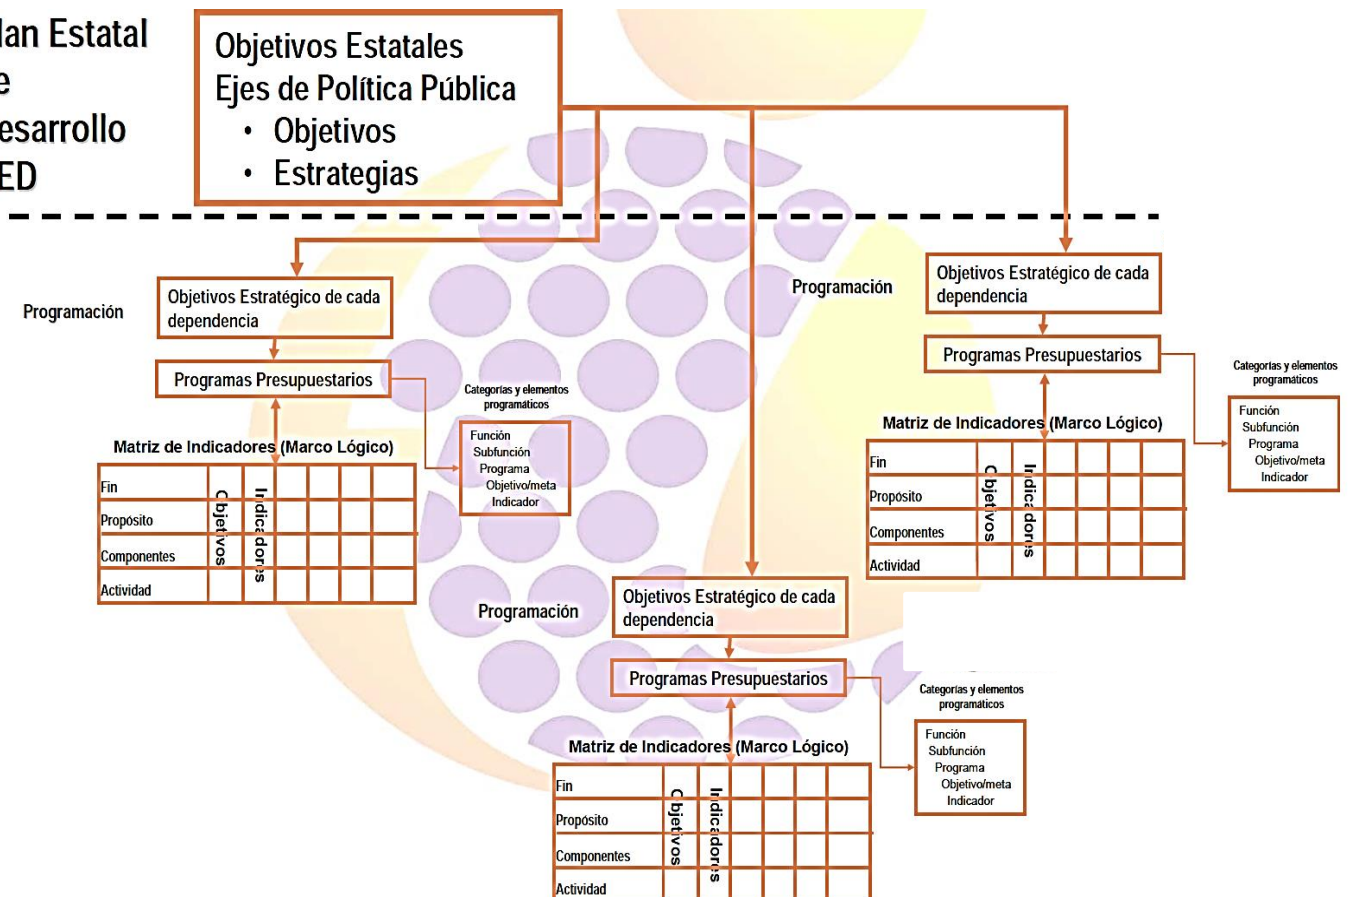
lan Estatal
e
esarrollo
ED

Objetivos Estatales
Ejes de Política Pública
• Objetivos
• Estrategias

Programación

Objetivos Estratégico de cada dependencia

Programas Presupuestarios

Categorías y elementos programáticos

Función
Subfunción
Programa
Objetivo/meta
Indicador

Matriz de Indicadores (Marco Lógico)

| | Objetivos | Indicadores | | | | |
|---|---|---|---|---|---|---|
| Fin | | | | | | |
| Propósito | | | | | | |
| Componentes | | | | | | |
| Actividad | | | | | | |

Programación

Objetivos Estratégico de cada dependencia

Programas Presupuestarios

Categorías y elementos programáticos

Función
Subfunción
Programa
Objetivo/meta
Indicador

Matriz de Indicadores (Marco Lógico)

| | Objetivos | Indicadores | | | | |
|---|---|---|---|---|---|---|
| Fin | | | | | | |
| Propósito | | | | | | |
| Componentes | | | | | | |
| Actividad | | | | | | |

Programación

Objetivos Estratégico de cada dependencia

Programas Presupuestarios

Categorías y elementos programáticos

Función
Subfunción
Programa
Objetivo/meta
Indicador

Matriz de Indicadores (Marco Lógico)

| | Objetivos | Indicadores | | | | |
|---|---|---|---|---|---|---|
| Fin | | | | | | |
| Propósito | | | | | | |
| Componentes | | | | | | |
| Actividad | | | | | | |